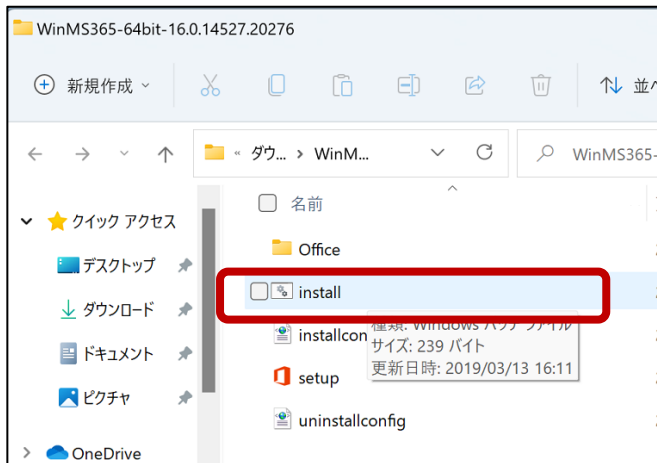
WinMS365-64bit-16.0.14527.20276

新規作成

並べ

« ダウ... › WinM...

WinMS365-

名前

クイック アクセス

デスクトップ

ダウンロード

ドキュメント

ピクチャ

OneDrive

Office

install

installcon

setup

uninstallconfig

種類: Windows バッチ ファイル
サイズ: 239 バイト
更新日時: 2019/03/13 16:11